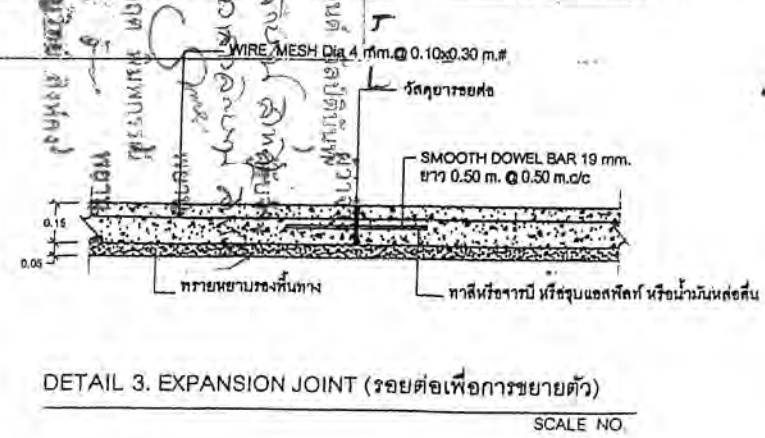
WIRE MESH Dia 4 mm.@ 0.10x0.30 m.#

วัสดุยารอยต่อ

SMOOTH DOWEL BAR 19 mm.
ยาว 0.50 m. @ 0.50 m.c/c

0.15

0.05

ทรายหยาบรองพื้นทาง

ทาสีหรือจารบี หรือชุบแอสฟัลท์ หรือน้ำมันหล่อลื่น

DETAIL 3. EXPANSION JOINT (รอยต่อเพื่อการขยายตัว)

SCALE NO.

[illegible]